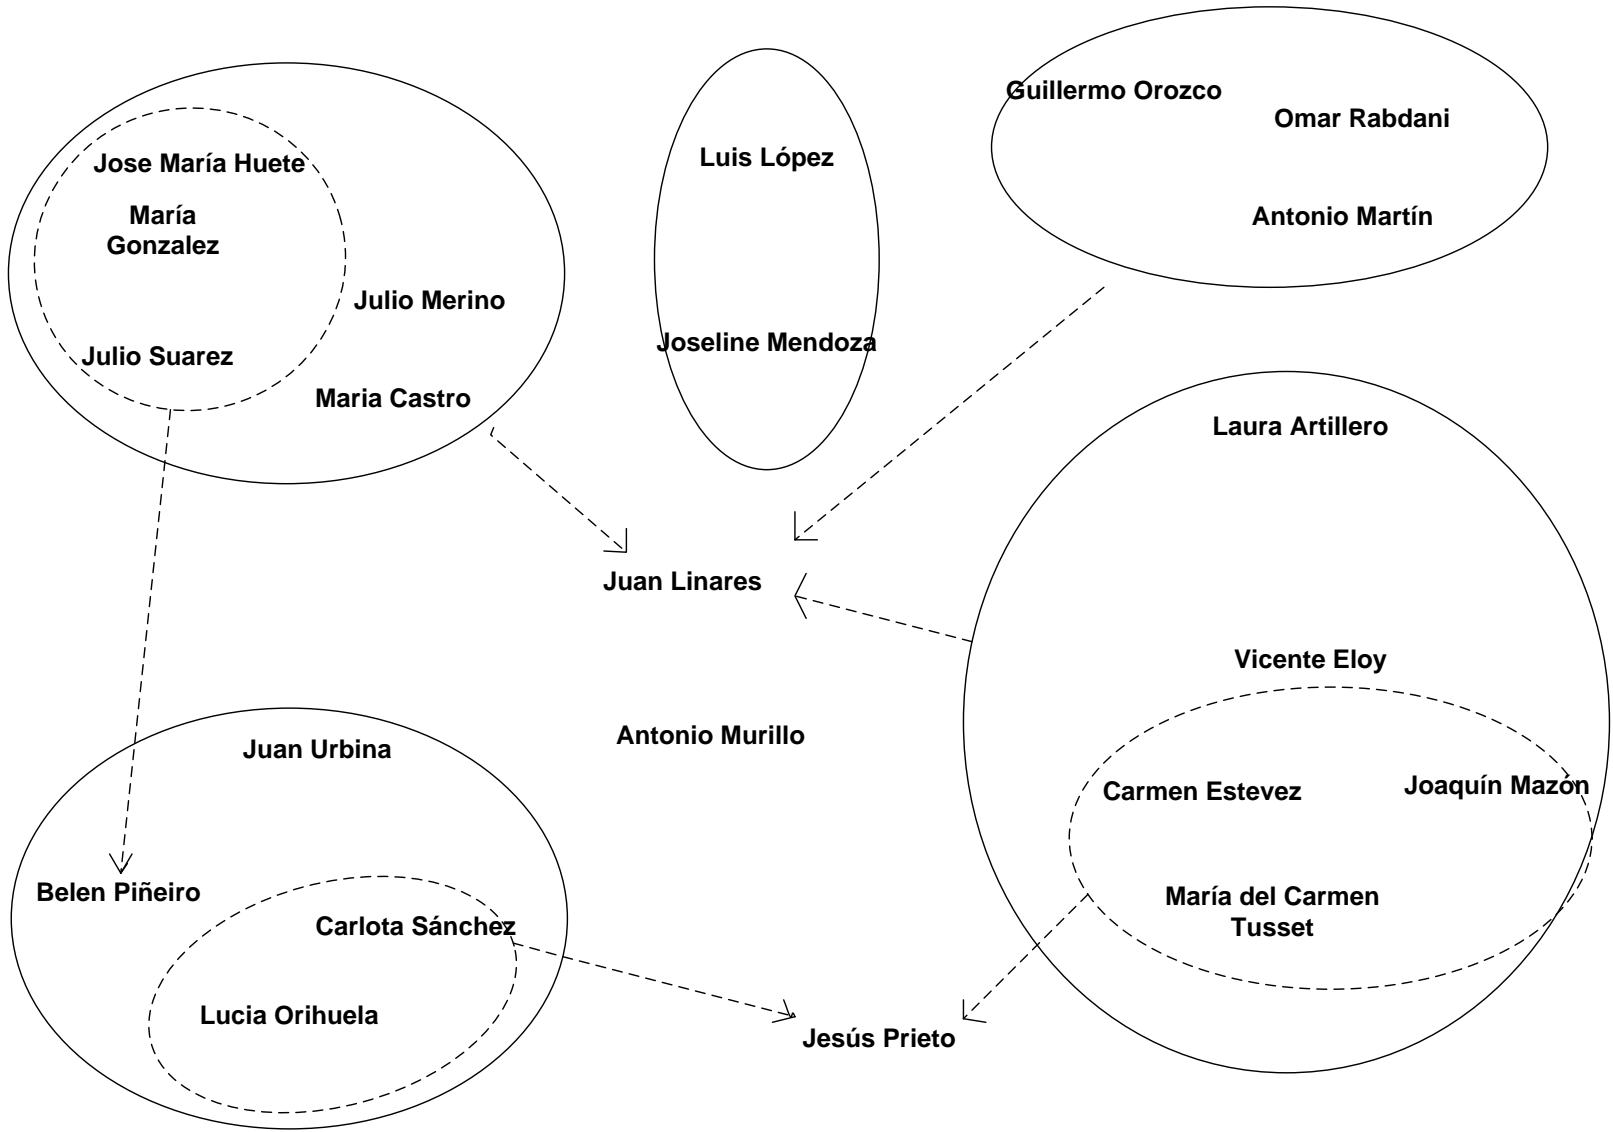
Jose María Huete

María Gonzalez

Julio Merino

Julio Suarez

Maria Castro

Luis López

Joseline Mendoza

Guillermo Orozco

Omar Rabdani

Antonio Martín

Laura Artillero

Juan Linares

Vicente Eloy

Antonio Murillo

Juan Urbina

Carmen Estevez

Joaquín Mazón

Belen Piñeiro

Carlota Sánchez

María del Carmen Tusset

Lucia Orihuela

Jesús Prieto